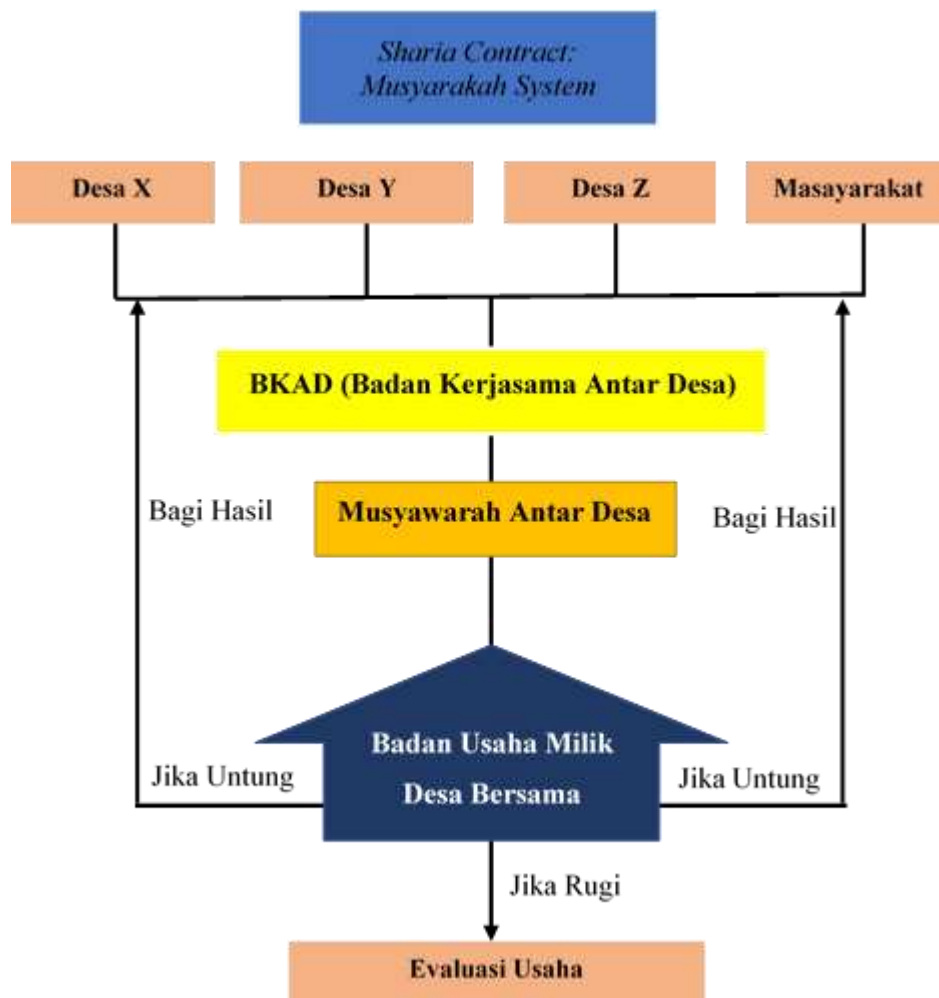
Sharia Contract:
Musyarakah System

Desa X

Desa Y

Desa Z

Masayarakat

BKAD (Badan Kerjasama Antar Desa)

Bagi Hasil

Musyawarah Antar Desa

Bagi Hasil

Badan Usaha Milik Desa Bersama

Jika Untung

Jika Untung

Jika Rugi

Evaluasi Usaha